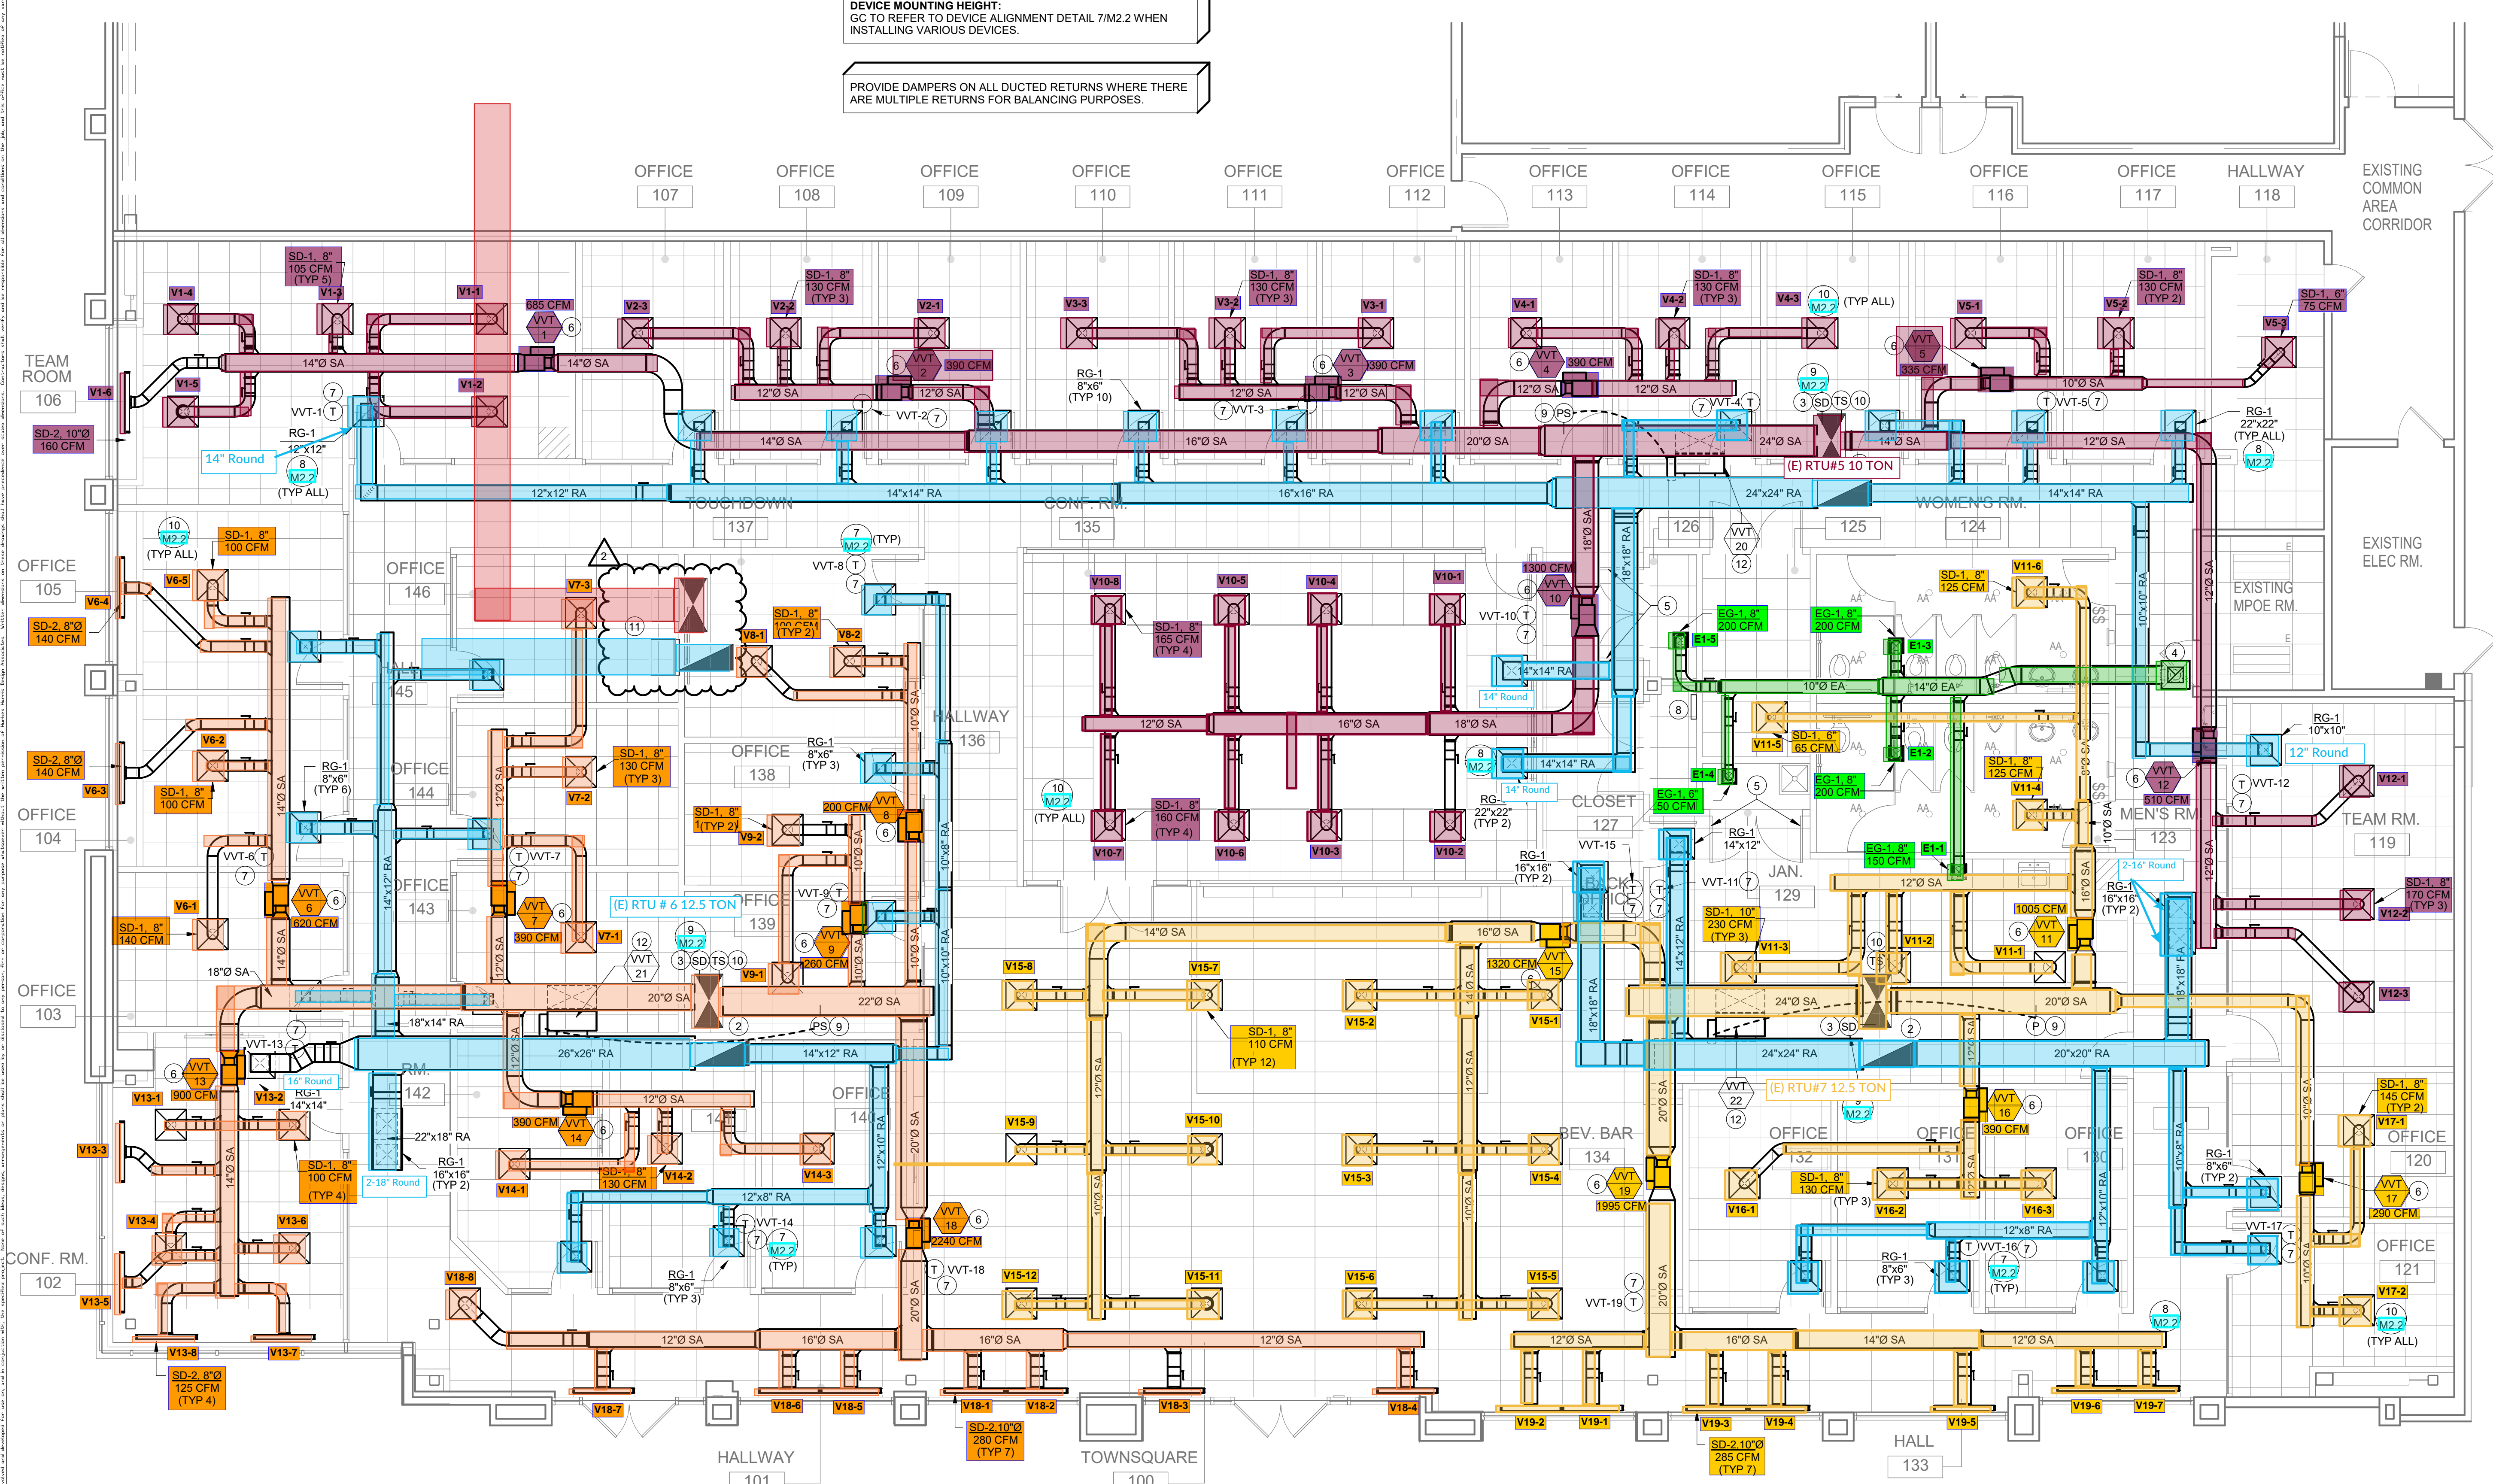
DEVICE MOUNTING HEIGHT:
GC TO REFER TO DEVICE ALIGNMENT DETAIL 7/M2.2 WHEN INSTALLING VARIOUS DEVICES.

PROVIDE DAMPERS ON ALL DUCTED RETURNS WHERE THERE ARE MULTIPLE RETURNS FOR BALANCING PURPOSES.

OFFICE 107
OFFICE 108
OFFICE 109
OFFICE 110
OFFICE 111
OFFICE 112
OFFICE 113
OFFICE 114
OFFICE 115
OFFICE 116
OFFICE 117
HALLWAY 118
EXISTING COMMON AREA CORRIDOR

TEAM ROOM 106
SD-2, 10"Ø 160 CFM
SD-1, 8" 105 CFM (TYP 5)
V1-4 V1-3 V1-1 V1-5 V1-2 V1-6
685 CFM VVT 1 6
14"Ø SA
14" Round
RG-1 12"x12" 8 M2.2 (TYP ALL)
VVT-1 T 7
V2-3 V2-2 V2-1
SD-1, 8" 130 CFM (TYP 3)
VVT 2 6 390 CFM
12"Ø SA
VVT-2 7
14"Ø SA
V3-3 V3-2 V3-1
RG-1 8"x6" (TYP 10)
VVT 3 6 390 CFM
12"Ø SA
VVT-3 7
16"Ø SA
V4-1 V4-2 V4-3
VVT 4 6 390 CFM
12"Ø SA
VVT-4 7 T
9 PS
20"Ø SA
24"Ø SA
10 M2.2 (TYP ALL)
9 M2.2
3 SD TS 10
(E) RTU#5 10 TON
V5-1 V5-2 V5-3
VVT 5 6 335 CFM
10"Ø SA
VVT-5 T 7
14"Ø SA
12"Ø SA
SD-1, 6" 75 CFM
RG-1 22"x22" (TYP ALL) 8 M2.2
12"x12" RA
14"x14" RA
16"x16" RA
24"x24" RA
14"x14" RA
TOUCHDOWN 137
CONF. RM. 135
126
125
WOMEN'S RM. 124

OFFICE 105
10 M2.2 (TYP ALL)
SD-1, 8" 100 CFM
V6-5 V6-4
SD-2, 8"Ø 140 CFM
V6-2
SD-2, 8"Ø 140 CFM
V6-3
SD-1, 8" 100 CFM
RG-1 8"x6" (TYP 6)
OFFICE 104
VVT-6 T 7
V6-1
SD-1, 8" 140 CFM
VVT 6 6 620 CFM
14"Ø SA
18"Ø SA
OFFICE 103
OFFICE 146
V7-3
2
11
V8-1 V8-2
SD-1, 8" 100 CFM (TYP 2)
7 M2.2 (TYP)
VVT-8 T 7
145
OFFICE 144
SD-1, 8" 130 CFM (TYP 3)
V7-2
OFFICE 143
VVT-7 T 7
VVT 7 6 390 CFM
V7-1
14"x12" RA
12"Ø SA
(E) RTU # 6 12.5 TON
OFFICE 138
RG-1 8"x6" (TYP 3)
SD-1, 8" (TYP 2)
V9-2
200 CFM VVT 8 6
OFFICE 139
VVT-9 T 7
VVT 9 6 260 CFM
V9-1
12 VVT 21
9 M2.2
3 SD TS 10
20"Ø SA
22"Ø SA
PS 9
2
18"x14" RA
HALLWAY 136
10"x8" RA
10"x10" RA
10"Ø SA
VVT-13
VVT 13 6 900 CFM
V13-1 V13-2
16" Round
RG-1 14"x14"
26"x26" RA
14"x12" RA
RM. 142
22"x18" RA
2-18" Round
RG-1 16"x16" (TYP 2)
SD-1, 8" 100 CFM (TYP 4)
V13-3
14"Ø SA
V13-4 V13-6
CONF. RM. 102
V13-5
V13-8 V13-7
SD-2, 8"Ø 125 CFM (TYP 4)
390 CFM VVT 14 6
12"Ø SA
V14-1
SD-1, 8" 130 CFM
V14-2
V14-3
OFFICE 140
12"x8" RA
12"x10" RA
VVT-14 T 7
7 M2.2 (TYP)
RG-1 8"x6" (TYP 3)
VVT 18 6 2240 CFM
VVT-18 T 7
V18-8
12"Ø SA
16"Ø SA
16"Ø SA
12"Ø SA
V18-7 V18-6 V18-5 V18-1 V18-2 V18-3 V18-4
SD-2,10"Ø 280 CFM (TYP 7)
HALLWAY 101
TOWNSQUARE 100

V10-8 V10-5 V10-4 V10-1
SD-1, 8" 165 CFM (TYP 4)
1300 CFM VVT 10 6
VVT-10 T 7
18"Ø SA
12"Ø SA
16"Ø SA
18"Ø SA
V10-7 V10-6 V10-3 V10-2
SD-1, 8" 160 CFM (TYP 4)
10 M2.2 (TYP ALL)
14"x14" RA
14" Round
8 M2.2
14"x14" RA
14" Round
RG-1 22"x22" (TYP 2)
18"x18" RA
VVT 20 12
5
EG-1, 8" 200 CFM
E1-5
EG-1, 8" 200 CFM
E1-3
10"Ø EA
14"Ø EA
4
E1-2
E1-4
EG-1, 6" 50 CFM
EG-1, 8" 200 CFM
8
SD-1, 6" 65 CFM
V11-5
CLOSET 127
VVT-15
5
RG-1 14"x12"
JAN. 129
EG-1, 8" 150 CFM
E1-1
RG-1 16"x16" (TYP 2)
BACK OFFICE
VVT-11 7
SD-1, 8" 125 CFM
V11-6
SD-1, 8" 125 CFM
V11-4
MEN'S RM 123
10"x10" RA
12"Ø SA
12"Ø SA
8"Ø SA
10"Ø SA
2-16" Round
RG-1 16"x16" (TYP 2)
18"x18" RA
EXISTING ELEC RM.
EXISTING MPOE RM.
RG-1 10"x10"
12" Round
VVT 12 6 510 CFM
VVT-12 T 7
V12-1
TEAM RM. 119
SD-1, 8" 170 CFM (TYP 3)
V12-2
V12-3
SD-1, 10" 230 CFM (TYP 3)
V11-3
12"Ø SA
V11-2
1005 CFM VVT 11 6
V11-1
10 TS
24"Ø SA
20"Ø SA
3 SD
2
P 9
24"x24" RA
20"x20" RA
14"Ø SA
16"Ø SA
1320 CFM VVT 15 6
V15-8 V15-7 V15-2 V15-1
SD-1, 8" 110 CFM (TYP 12)
V15-9 V15-10 V15-3 V15-4
V15-12 V15-11 V15-6 V15-5
12"Ø SA
14"Ø SA
10"Ø SA
12"Ø SA
BEV. BAR 134
VVT 19 6 1995 CFM
VVT-19 T 7
20"Ø SA
VVT 22 12
(E) RTU#7 12.5 TON
9 M2.2
OFFICE 132
SD-1, 8" 130 CFM (TYP 3)
V16-1 V16-2 V16-3
OFFICE 131
VVT 16 6 390 CFM
OFFICE 130
12"x8" RA
12"x10" RA
RG-1 8"x6" (TYP 3)
VVT-16 T 7
7 M2.2 (TYP)
SD-1, 8" 145 CFM (TYP 2)
V17-1
OFFICE 120
RG-1 8"x6" (TYP 2)
VVT 17 6 290 CFM
VVT-17 T 7
OFFICE 121
V17-2
10 M2.2 (TYP ALL)
8 M2.2
12"Ø SA
16"Ø SA
14"Ø SA
12"Ø SA
V19-2 V19-1 V19-3 V19-4 V19-5 V19-6 V19-7
SD-2,10"Ø 285 CFM (TYP 7)
HALL 133